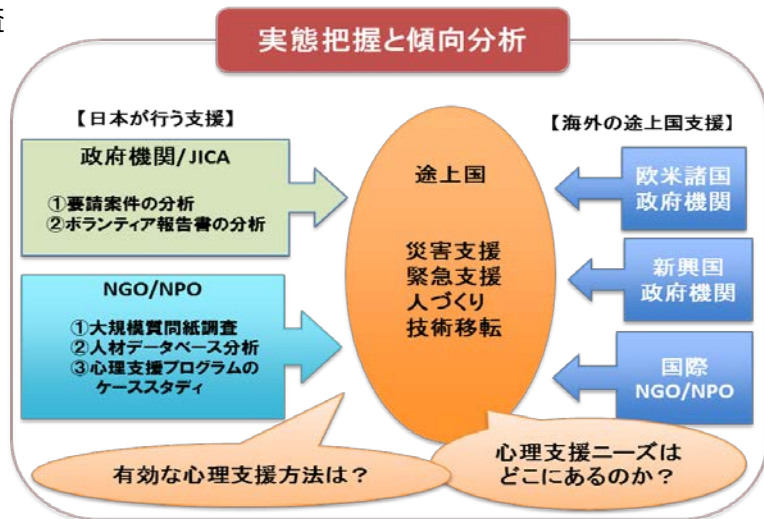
査

実態把握と傾向分析

【日本が行う支援】

政府機関/JICA

①要請案件の分析
②ボランティア報告書の分析

NGO/NPO

①大規模質問紙調査
②人材データベース分析
③心理支援プログラムのケーススタディ

途上国

災害支援
緊急支援
人づくり
技術移転

【海外の途上国支援】

欧米諸国政府機関

新興国政府機関

国際NGO/NPO

有効な心理支援方法は？

心理支援ニーズはどこにあるのか？